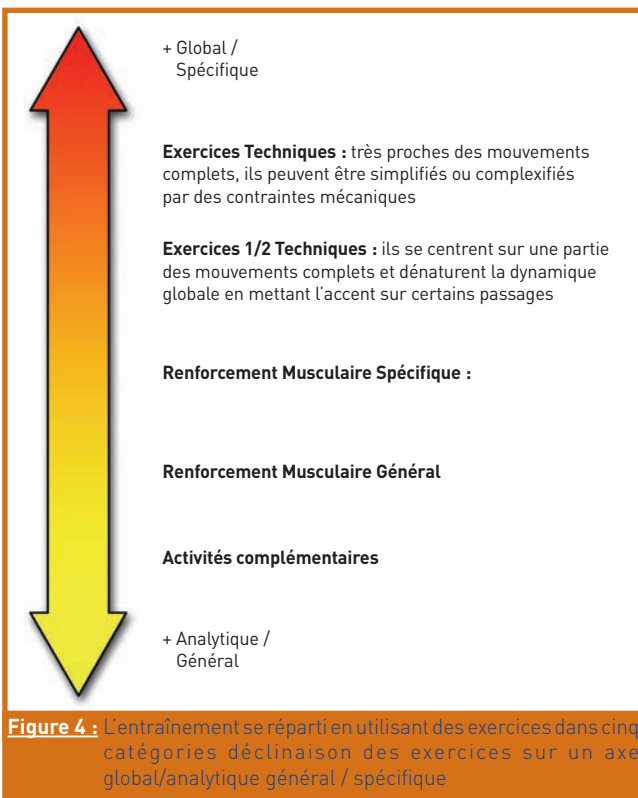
+ Global / Spécifique

**Exercices Techniques :** très proches des mouvements complets, ils peuvent être simplifiés ou complexifiés par des contraintes mécaniques

**Exercices 1/2 Techniques :** ils se centrent sur une partie des mouvements complets et dénaturent la dynamique globale en mettant l'accent sur certains passages

**Renforcement Musculaire Spécifique :**

**Renforcement Musculaire Général**

**Activités complémentaires**

+ Analytique / Général

**Figure 4 :** L'entraînement se réparti en utilisant des exercices dans cinq catégories déclinaison des exercices sur un axe global/analytique général / spécifique